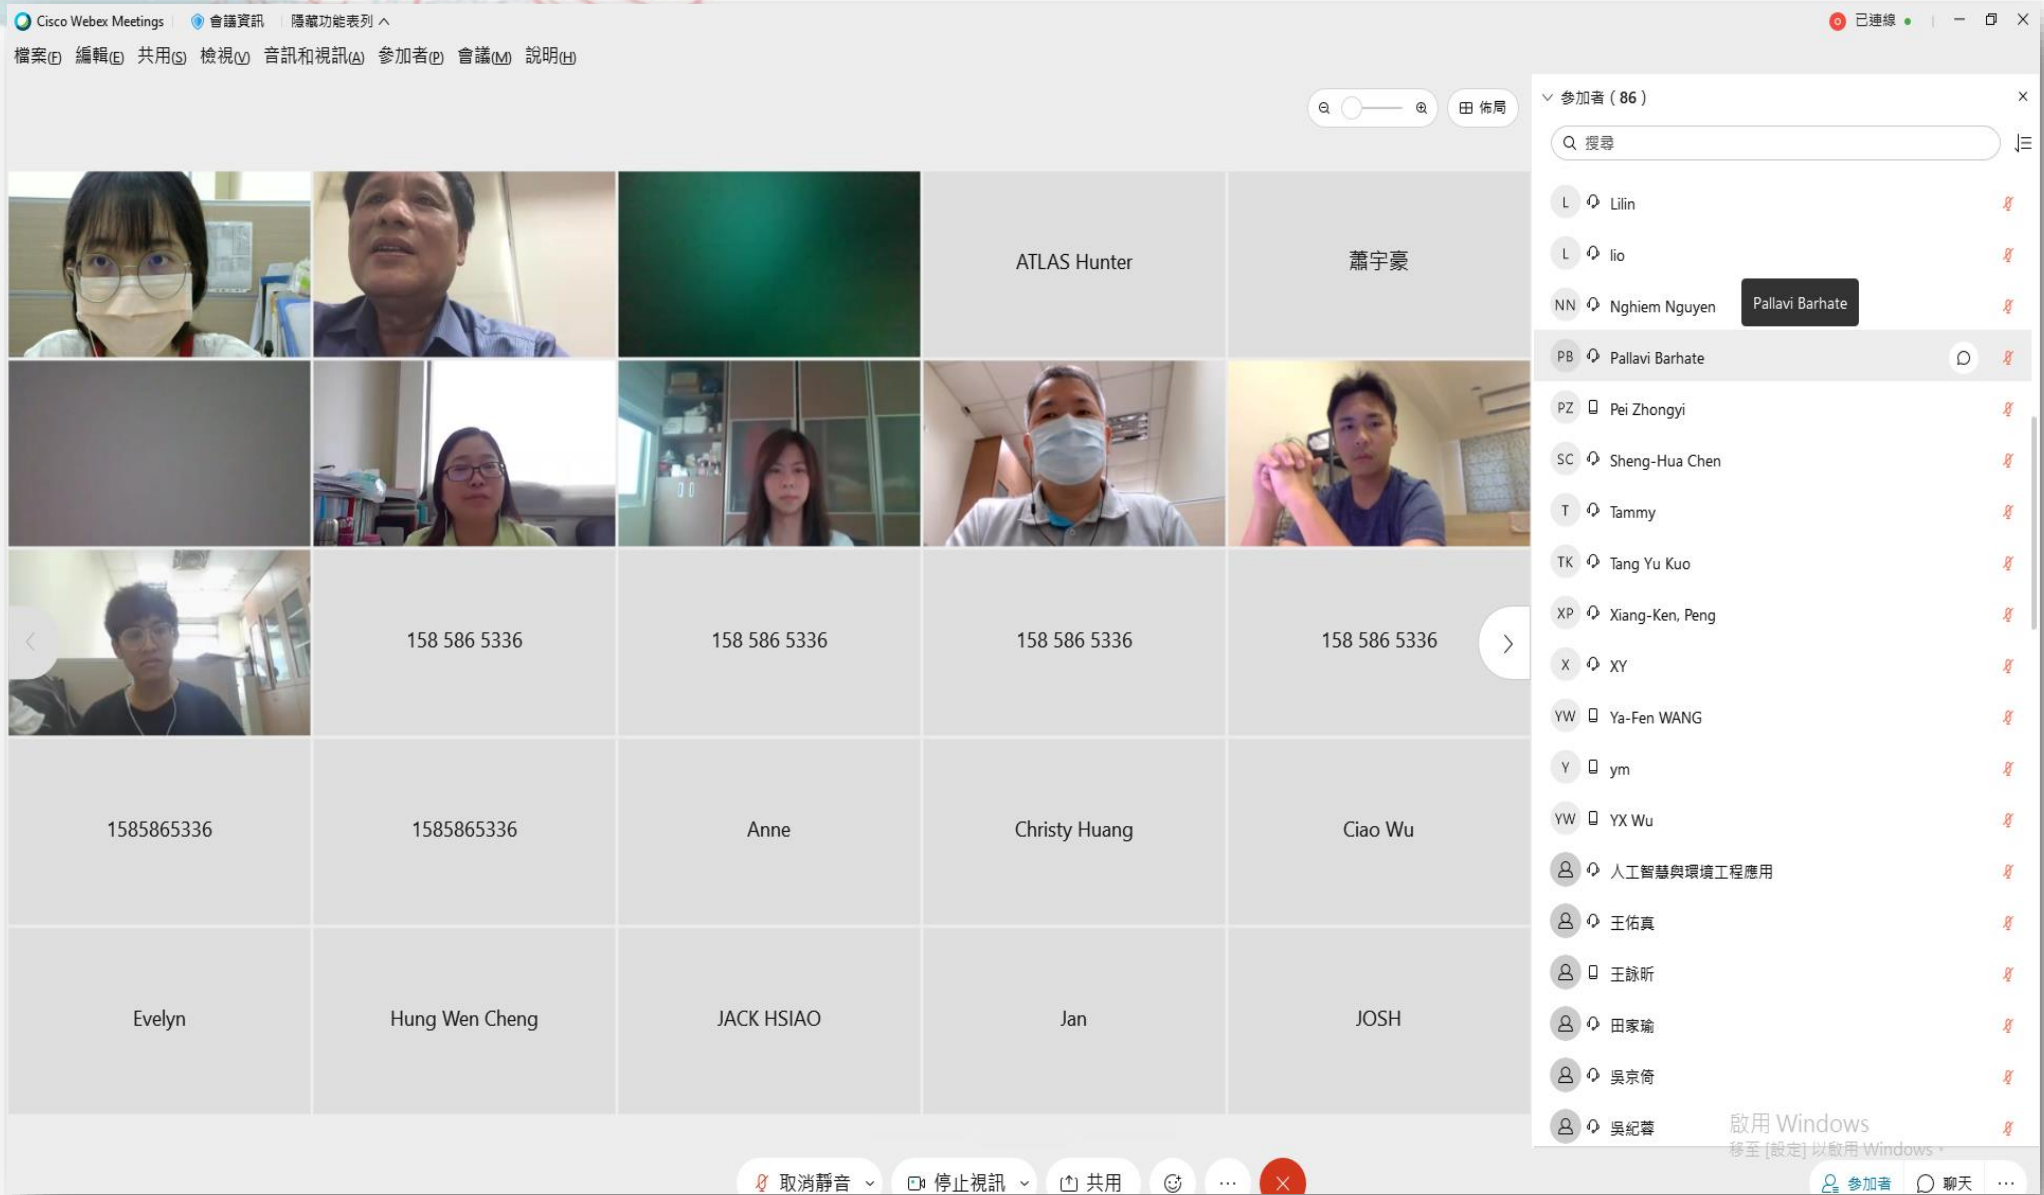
Cisco Webex Meetings 會議資訊 隱藏功能表列

已連線

檔案(F) 編輯(E) 共用(S) 檢視(V) 音訊和視訊(A) 參加者(P) 會議(M) 說明(H)

佈局

ATLAS Hunter

蕭宇豪

158 586 5336

158 586 5336

158 586 5336

158 586 5336

1585865336

1585865336

Anne

Christy Huang

Ciao Wu

Evelyn

Hung Wen Cheng

JACK HSIAO

Jan

JOSH

參加者 ( 86 )

搜尋

L Lilin

L lio

NN Nghiem Nguyen

Pallavi Barhate

PB Pallavi Barhate

PZ Pei Zhongyi

SC Sheng-Hua Chen

T Tammy

TK Tang Yu Kuo

XP Xiang-Ken, Peng

X XY

YW Ya-Fen WANG

Y ym

YW YX Wu

人工智慧與環境工程應用

王佑真

王詠昕

田家瑜

吳京倚

吳紀蓉

啟用 Windows
移至 [設定] 以啟用 Windows。

取消靜音 停止視訊 共用

參加者 聊天